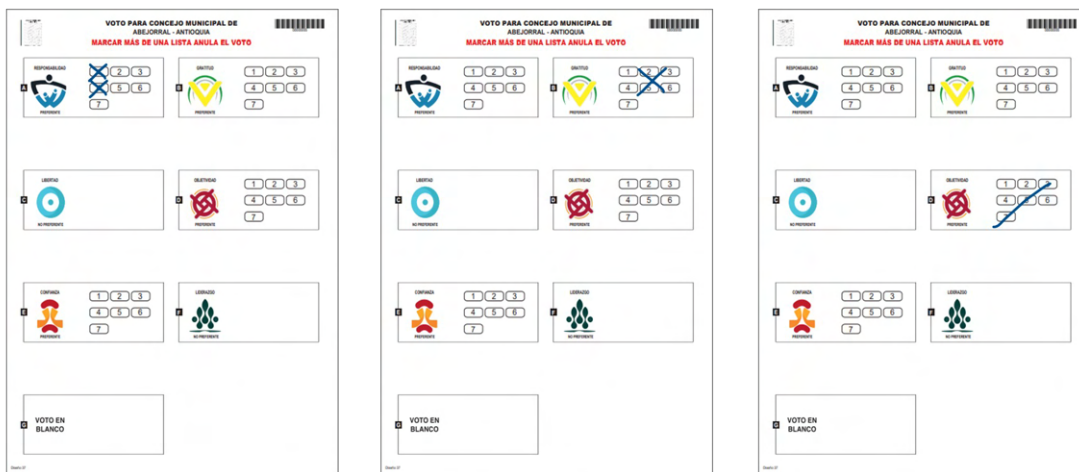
VOTO PARA CONCEJO MUNICIPAL DE
ABEJORRAL - ANTIOQUIA
MARCAR MÁS DE UNA LISTA ANULA EL VOTO

A RESPONSABILIDAD 1 2 3 4 5 6 7 PREFERENTE
B GRATITUD 1 2 3 4 5 6 7 PREFERENTE
C LIBERTAD NO PREFERENTE
D OBJETIVIDAD 1 2 3 4 5 6 7 PREFERENTE
E CONFIANZA 1 2 3 4 5 6 7 PREFERENTE
F LIDERAZGO NO PREFERENTE
G VOTO EN BLANCO

VOTO PARA CONCEJO MUNICIPAL DE
ABEJORRAL - ANTIOQUIA
MARCAR MÁS DE UNA LISTA ANULA EL VOTO

A RESPONSABILIDAD 1 2 3 4 5 6 7 PREFERENTE
B GRATITUD 1 2 3 4 5 6 7 PREFERENTE
C LIBERTAD NO PREFERENTE
D OBJETIVIDAD 1 2 3 4 5 6 7 PREFERENTE
E CONFIANZA 1 2 3 4 5 6 7 PREFERENTE
F LIDERAZGO NO PREFERENTE
G VOTO EN BLANCO

VOTO PARA CONCEJO MUNICIPAL DE
ABEJORRAL - ANTIOQUIA
MARCAR MÁS DE UNA LISTA ANULA EL VOTO

A RESPONSABILIDAD 1 2 3 4 5 6 7 PREFERENTE
B GRATITUD 1 2 3 4 5 6 7 PREFERENTE
C LIBERTAD NO PREFERENTE
D OBJETIVIDAD 1 2 3 4 5 6 7 PREFERENTE
E CONFIANZA 1 2 3 4 5 6 7 PREFERENTE
F LIDERAZGO NO PREFERENTE
G VOTO EN BLANCO